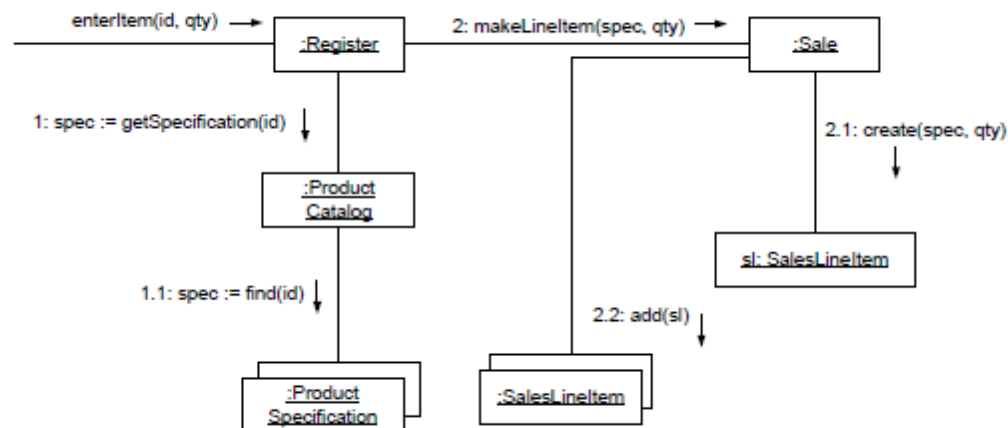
enterItem(id, qty)

:Register

2: makeLineItem(spec, qty)

:Sale

1: spec := getSpecification(id)

2.1: create(spec, qty)

:Product Catalog

sl: SalesLineItem

1.1: spec := find(id)

2.2: add(sl)

:Product Specification

:SalesLineItem